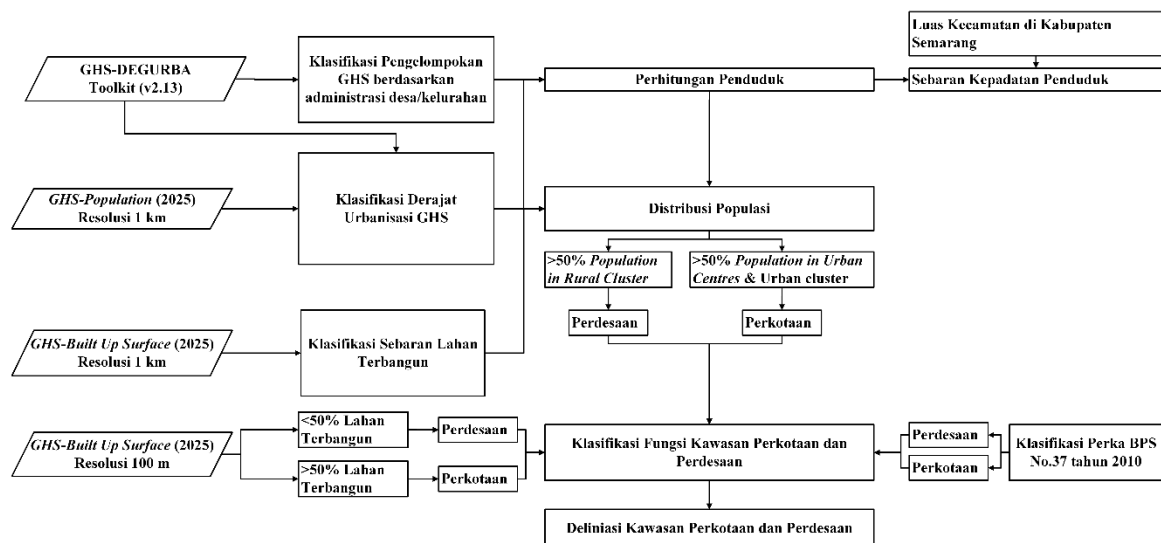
GHS-DEGURBA Toolkit (v2.13)

Klasifikasi Pengelompokan GHS berdasarkan administrasi desa/kelurahan

Perhitungan Penduduk

Luas Kecamatan di Kabupaten Semarang

Sebaran Kepadatan Penduduk

*GHS-Population* (2025) Resolusi 1 km

Klasifikasi Derajat Urbanisasi GHS

Distribusi Populasi

>50% *Population in Rural Cluster*

>50% *Population in Urban Centres* & Urban cluster

Perdesaan

Perkotaan

*GHS-Built Up Surface* (2025) Resolusi 1 km

Klasifikasi Sebaran Lahan Terbangun

*GHS-Built Up Surface* (2025) Resolusi 100 m

<50% Lahan Terbangun

Perdesaan

>50% Lahan Terbangun

Perkotaan

Klasifikasi Fungsi Kawasan Perkotaan dan Perdesaan

Perdesaan

Perkotaan

Klasifikasi Perka BPS No.37 tahun 2010

Deliniasi Kawasan Perkotaan dan Perdesaan